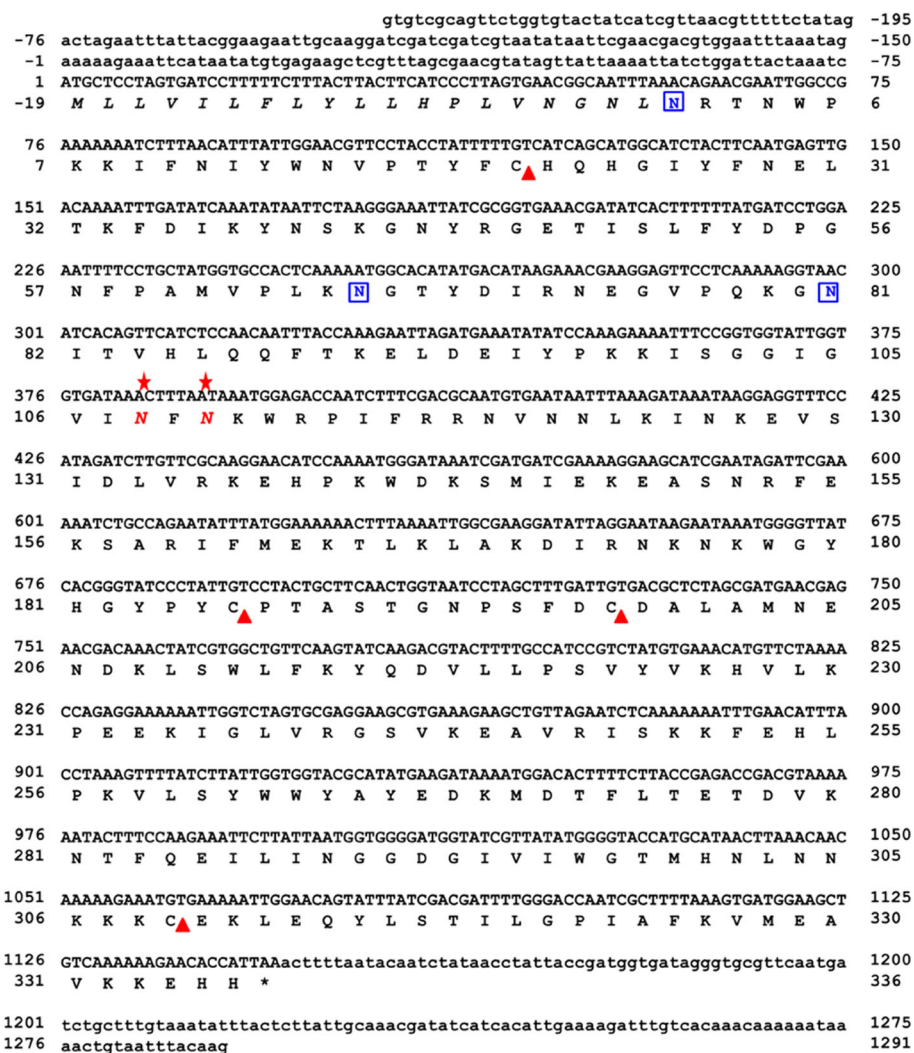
gtgtcgcagttctggtgtactatcatcgttaacgtttttctatag -195
-76 actagaatttattacggaagaattgcaaggatcgatcgatcgtaatataattcgaacgacgtggaatttaaatag -150
-1 aaaaagaaattcataatatgtgagaagctcgtttagcgaacgtatagttattaaaattatctggattactaaatc -75
1 ATGCTCCTAGTGATCCTTTTTCTTTACTTACTTCATCCCTTAGTGAACGGCAATTTAAACAGAACGAATTGGCCG 75
-19 M L L V I L F L Y L L H P L V N G N L N R T N W P 6

76 AAAAAAATCTTTAACATTTATTGGAACGTTCCTACCTATTTTTGTCATCAGCATGGCATCTACTTCAATGAGTTG 150
7 K K I F N I Y W N V P T Y F C H Q H G I Y F N E L 31

151 ACAAAATTTGATATCAAATATAATTCTAAGGGAAATTATCGCGGTGAAACGATATCACTTTTTTATGATCCTGGA 225
32 T K F D I K Y N S K G N Y R G E T I S L F Y D P G 56

226 AATTTTCCTGCTATGGTGCCACTCAAAAATGGCACATATGACATAAGAAACGAAGGAGTTCCTCAAAAAGGTAAC 300
57 N F P A M V P L K N G T Y D I R N E G V P Q K G N 81

301 ATCACAGTTCATCTCCAACAATTTACCAAAGAATTAGATGAAATATATCCAAAGAAAATTTCCGGTGGTATTGGT 375
82 I T V H L Q Q F T K E L D E I Y P K K I S G G I G 105

376 GTGATAAACTTTAATAAATGGAGACCAATCTTTCGACGCAATGTGAATAATTTAAAGATAAATAAGGAGGTTTCC 425
106 V I N F N K W R P I F R R N V N N L K I N K E V S 130

426 ATAGATCTTGTTCGCAAGGAACATCCAAAATGGGATAAATCGATGATCGAAAAGGAAGCATCGAATAGATTCGAA 600
131 I D L V R K E H P K W D K S M I E K E A S N R F E 155

601 AAATCTGCCAGAATATTTATGGAAAAAACTTTAAAATTGGCGAAGGATATTAGGAATAAGAATAAATGGGGTTAT 675
156 K S A R I F M E K T L K L A K D I R N K N K W G Y 180

676 CACGGGTATCCCTATTGTCCTACTGCTTCAACTGGTAATCCTAGCTTTGATTGTGACGCTCTAGCGATGAACGAG 750
181 H G Y P Y C P T A S T G N P S F D C D A L A M N E 205

751 AACGACAAACTATCGTGGCTGTTCAAGTATCAAGACGTACTTTTGCCATCCGTCTATGTGAAACATGTTCTAAAA 825
206 N D K L S W L F K Y Q D V L L P S V Y V K H V L K 230

826 CCAGAGGAAAAAATTGGTCTAGTGCGAGGAAGCGTGAAAGAAGCTGTTAGAATCTCAAAAAAATTTGAACATTTA 900
231 P E E K I G L V R G S V K E A V R I S K K F E H L 255

901 CCTAAAGTTTTATCTTATTGGTGGTACGCATATGAAGATAAAATGGACACTTTTCTTACCGAGACCGACGTAAAA 975
256 P K V L S Y W W Y A Y E D K M D T F L T E T D V K 280

976 AATACTTTCCAAGAAATTCTTATTAATGGTGGGGATGGTATCGTTATATGGGGTACCATGCATAACTTAAACAAC 1050
281 N T F Q E I L I N G G D G I V I W G T M H N L N N 305

1051 AAAAAGAAATGTGAAAAATTGGAACAGTATTTATCGACGATTTTGGGACCAATCGCTTTTAAAGTGATGGAAGCT 1125
306 K K K C E K L E Q Y L S T I L G P I A F K V M E A 330

1126 GTCAAAAAAGAACACCATTAAactttaatacaatctataacctattaccgatggtgatagggtgcgttcaatga 1200
331 V K K E H H * 336

1201 tctgctttgtaaatatttactcttattgcaaacgatatcatcacattgaaaagatttgtcacaaacaaaaaataa 1275
1276 aactgtaatttacaag 1291